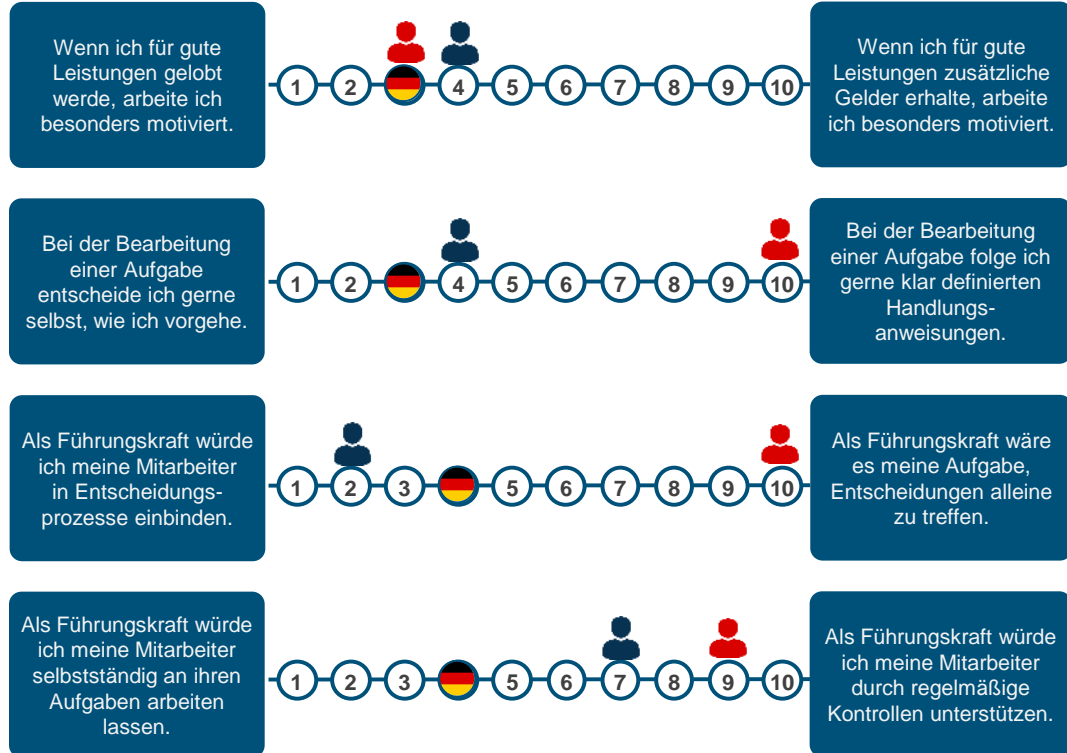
Wenn ich für gute Leistungen gelobt werde, arbeite ich besonders motiviert.

1 2 4 5 6 7 8 9 10

Wenn ich für gute Leistungen zusätzliche Gelder erhalte, arbeite ich besonders motiviert.

Bei der Bearbeitung einer Aufgabe entscheide ich gerne selbst, wie ich vorgehe.

1 2 4 5 6 7 8 9 10

Bei der Bearbeitung einer Aufgabe folge ich gerne klar definierten Handlungsanweisungen.

Als Führungskraft würde ich meine Mitarbeiter in Entscheidungsprozesse einbinden.

1 2 3 5 6 7 8 9 10

Als Führungskraft wäre es meine Aufgabe, Entscheidungen alleine zu treffen.

Als Führungskraft würde ich meine Mitarbeiter selbstständig an ihren Aufgaben arbeiten lassen.

1 2 3 5 6 7 8 9 10

Als Führungskraft würde ich meine Mitarbeiter durch regelmäßige Kontrollen unterstützen.